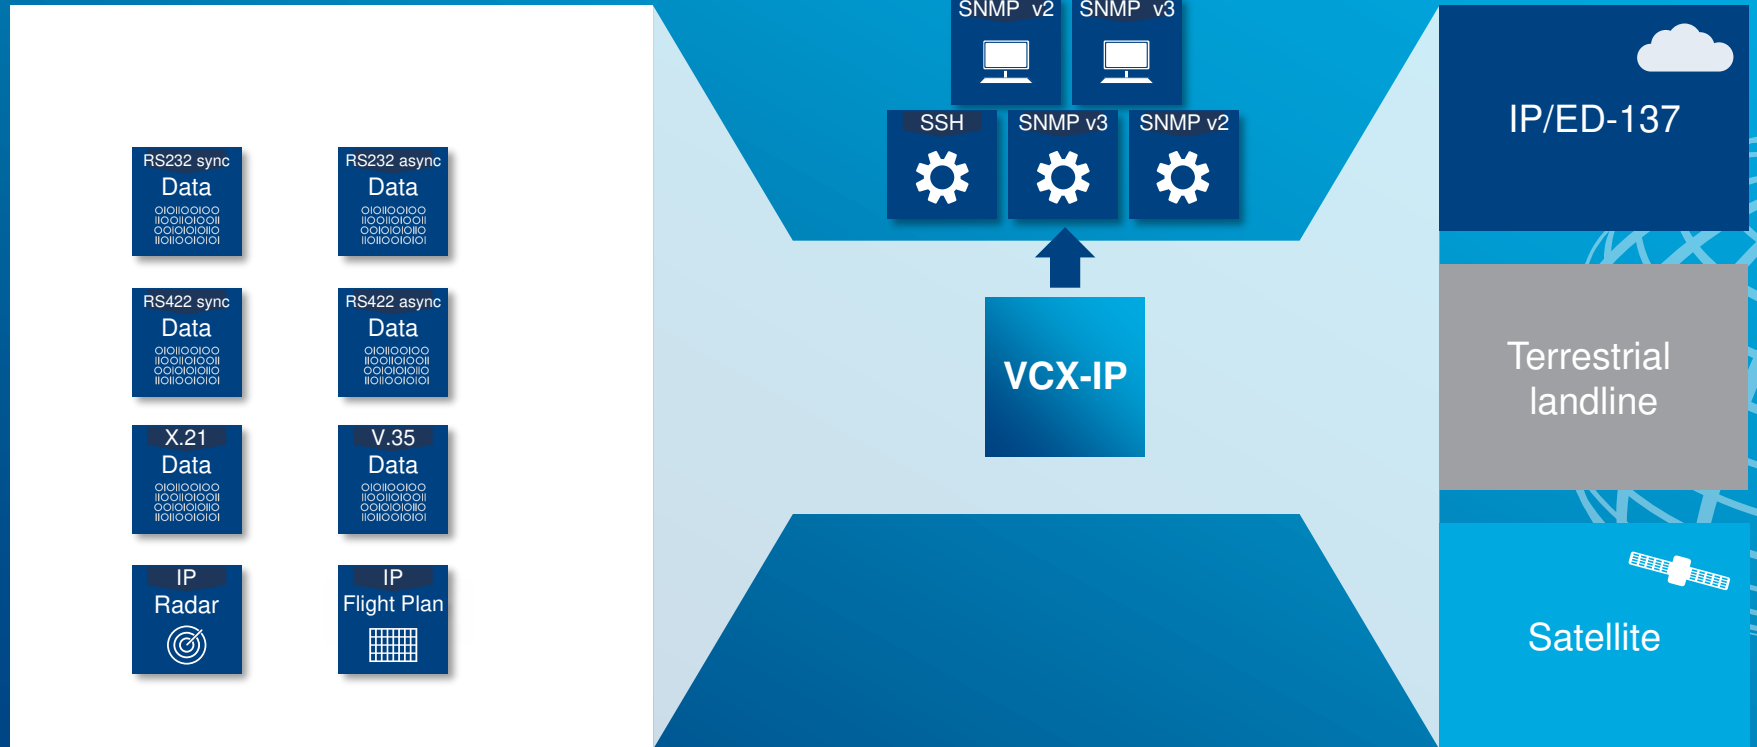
RS232 sync
Data
OIOIIOOIOO
IIOOIIOIOOII
OOIOIOIOIIO
IIOIIOOIOIOI

RS232 async
Data
OIOIIOOIOO
IIOOIIOIOOII
OOIOIOIOIIO
IIOIIOOIOIOI

RS422 sync
Data
OIOIIOOIOO
IIOOIIOIOOII
OOIOIOIOIIO
IIOIIOOIOIOI

RS422 async
Data
OIOIIOOIOO
IIOOIIOIOOII
OOIOIOIOIIO
IIOIIOOIOIOI

X.21
Data
OIOIIOOIOO
IIOOIIOIOOII
OOIOIOIOIIO
IIOIIOOIOIOI

V.35
Data
OIOIIOOIOO
IIOOIIOIOOII
OOIOIOIOIIO
IIOIIOOIOIOI

IP
Radar

IP
Flight Plan

SNMP v2
SNMP v3

SSH
SNMP v3
SNMP v2

VCX-IP

IP/ED-137

Terrestrial landline

Satellite